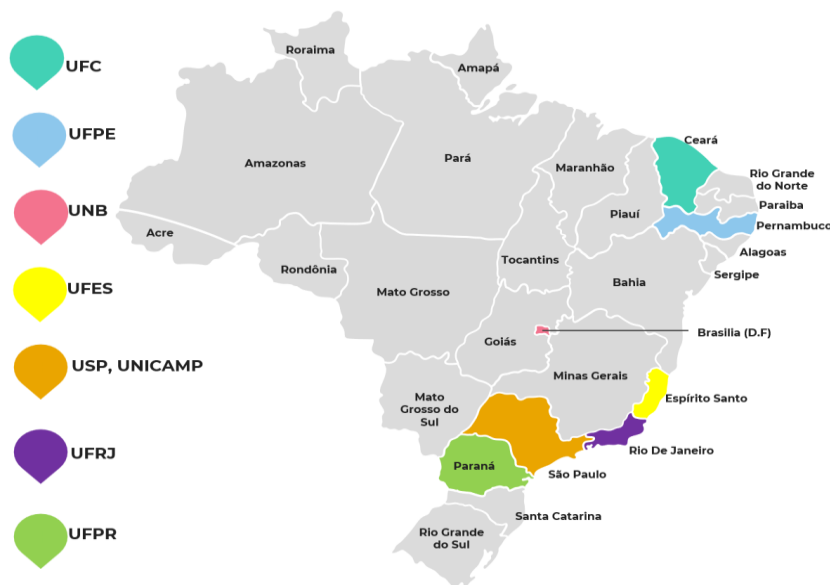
UFC

UFPE

UNB

UFES

USP, UNICAMP

UFRJ

UFPR

Roraima
Amapá
Amazonas
Pará
Maranhão
Ceará
Rio Grande do Norte
Paraiba
Pernambuco
Acre
Piauí
Alagoas
Sergipe
Rondônia
Tocantins
Bahia
Mato Grosso
Goiás
Brasilia (D.F)
Minas Gerais
Mato Grosso do Sul
Espírito Santo
Rio De Janeiro
Paraná
São Paulo
Santa Catarina
Rio Grande do Sul